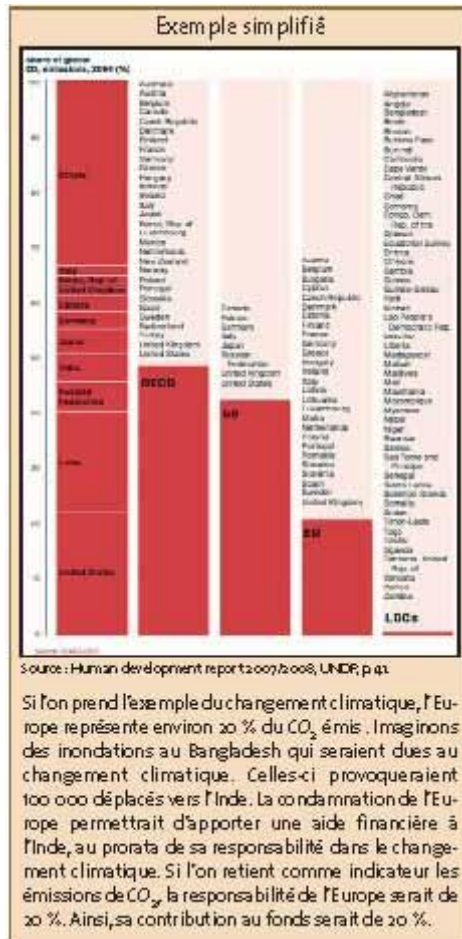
Exemple simplifié

Share of global $CO_2$ emissions, 2004 (%)

China

India

Russian Federation

Others

United States

OECD

G8

EU

LDCs

Source : Human development report 2007/2008, UNDP, p.41

Si l'on prend l'exemple du changement climatique, l'Europe représente environ 20 % du $CO_2$ émis. Imaginons des inondations au Bangladesh qui seraient dues au changement climatique. Celles-ci provoqueraient 100 000 déplacés vers l'Inde. La condamnation de l'Europe permettrait d'apporter une aide financière à l'Inde, au prorata de sa responsabilité dans le changement climatique. Si l'on retient comme indicateur les émissions de $CO_2$, la responsabilité de l'Europe serait de 20 %. Ainsi, sa contribution au fonds serait de 20 %.